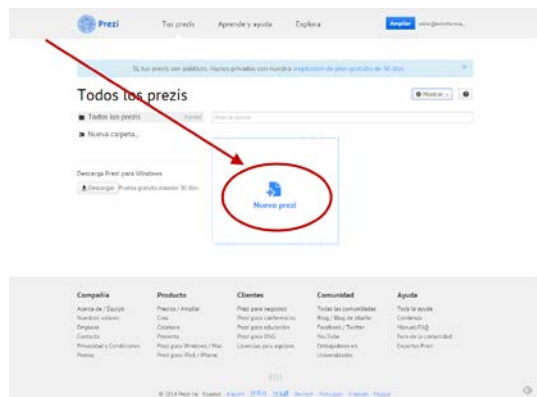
Prezi Tus prezis Aprende y ayuda Explora Ampliar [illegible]

Si tus prezis son públicos. Hazlos privados con nuestra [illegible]

Todos los prezis

Mostrar

Todos los prezis Buscar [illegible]

Nueva carpeta...

Descarga Prezi para Windows

Descargar Prueba gratuita durante 30 días

Nuevo prezi

| Compañía | Producto | Clientes | Comunidad | Ayuda |
|---|---|---|---|---|
| Acerca de / Equipo | Precios / Ampliar | Prezi para negocios | Todas las comunidades | Toda la ayuda |
| Nuestros valores | Crea | Prezi para conferencias | Blog / Blog de diseño | Comienza |
| Empleos | Colabora | Prezi para educación | Facebook / Twitter | Manual/FAQ |
| Contacto | Presenta | Prezi para ONG | YouTube | Foro de la comunidad |
| Privacidad y Condiciones | Prezi para Windows / Mac | Licencias para equipos | Embajadores.es | Expertos Prezi |
| Prensa | Prezi para iPad / iPhone | | Universidades | |

© 2014 Prezi Inc. Español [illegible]